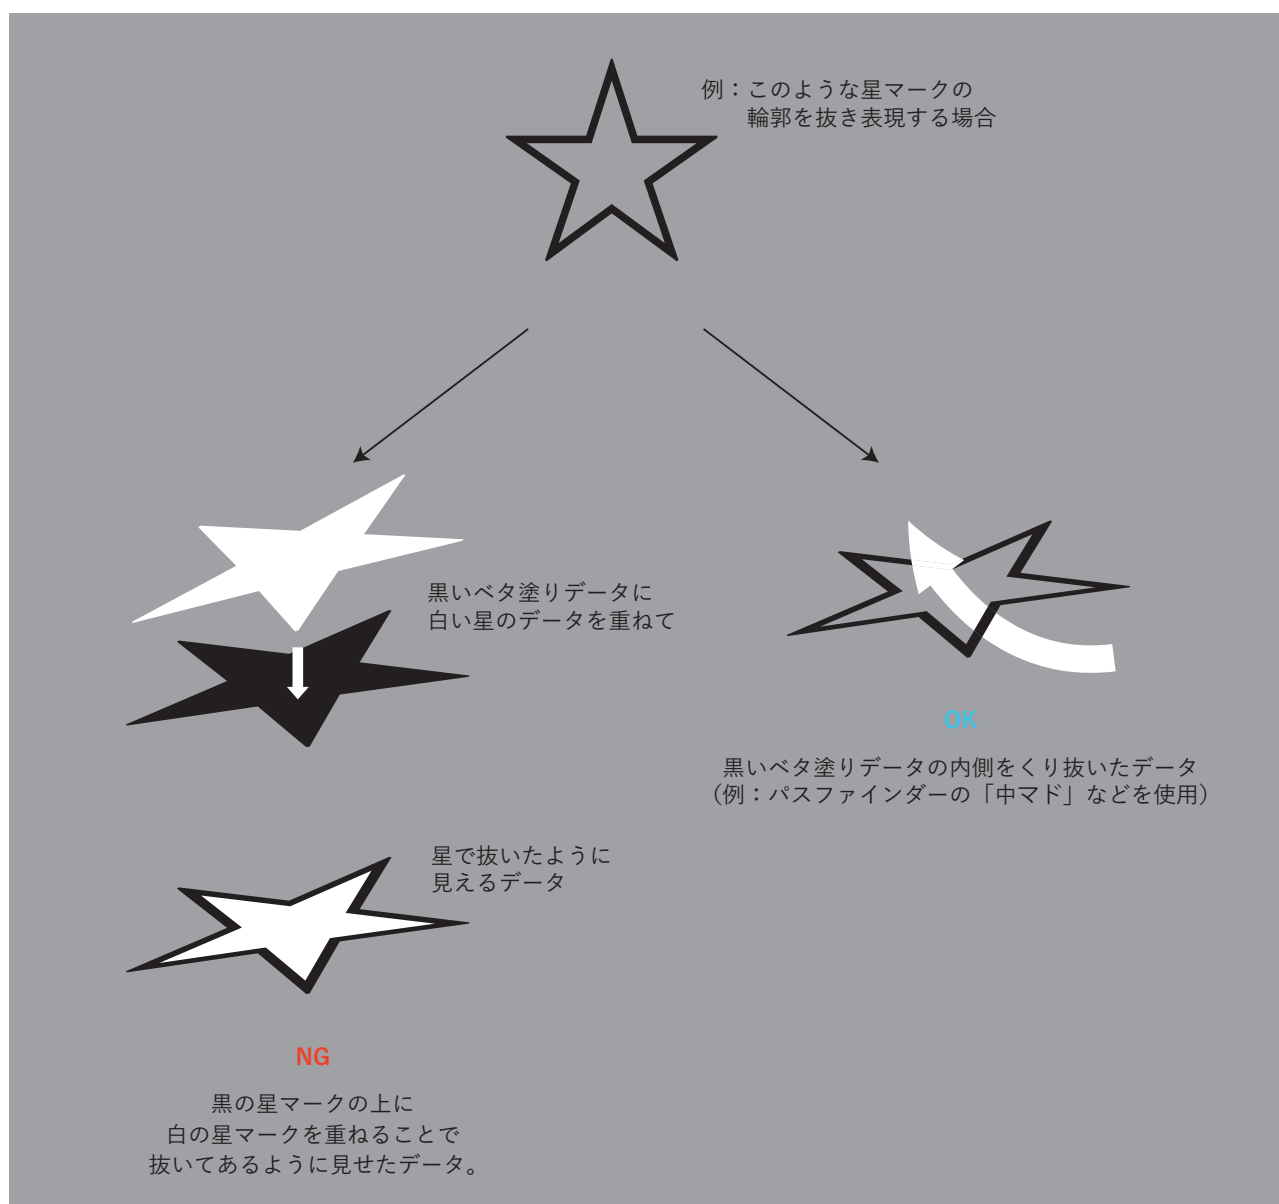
例：このような星マークの
輪郭を抜き表現する場合

黒いベタ塗りデータに
白い星のデータを重ねて

星で抜いたように
見えるデータ

NG

黒の星マークの上に
白の星マークを重ねることで
抜いてあるように見せたデータ。

OK

黒いベタ塗りデータの内側をくり抜いたデータ
（例：パスファインダーの「中マド」などを使用）